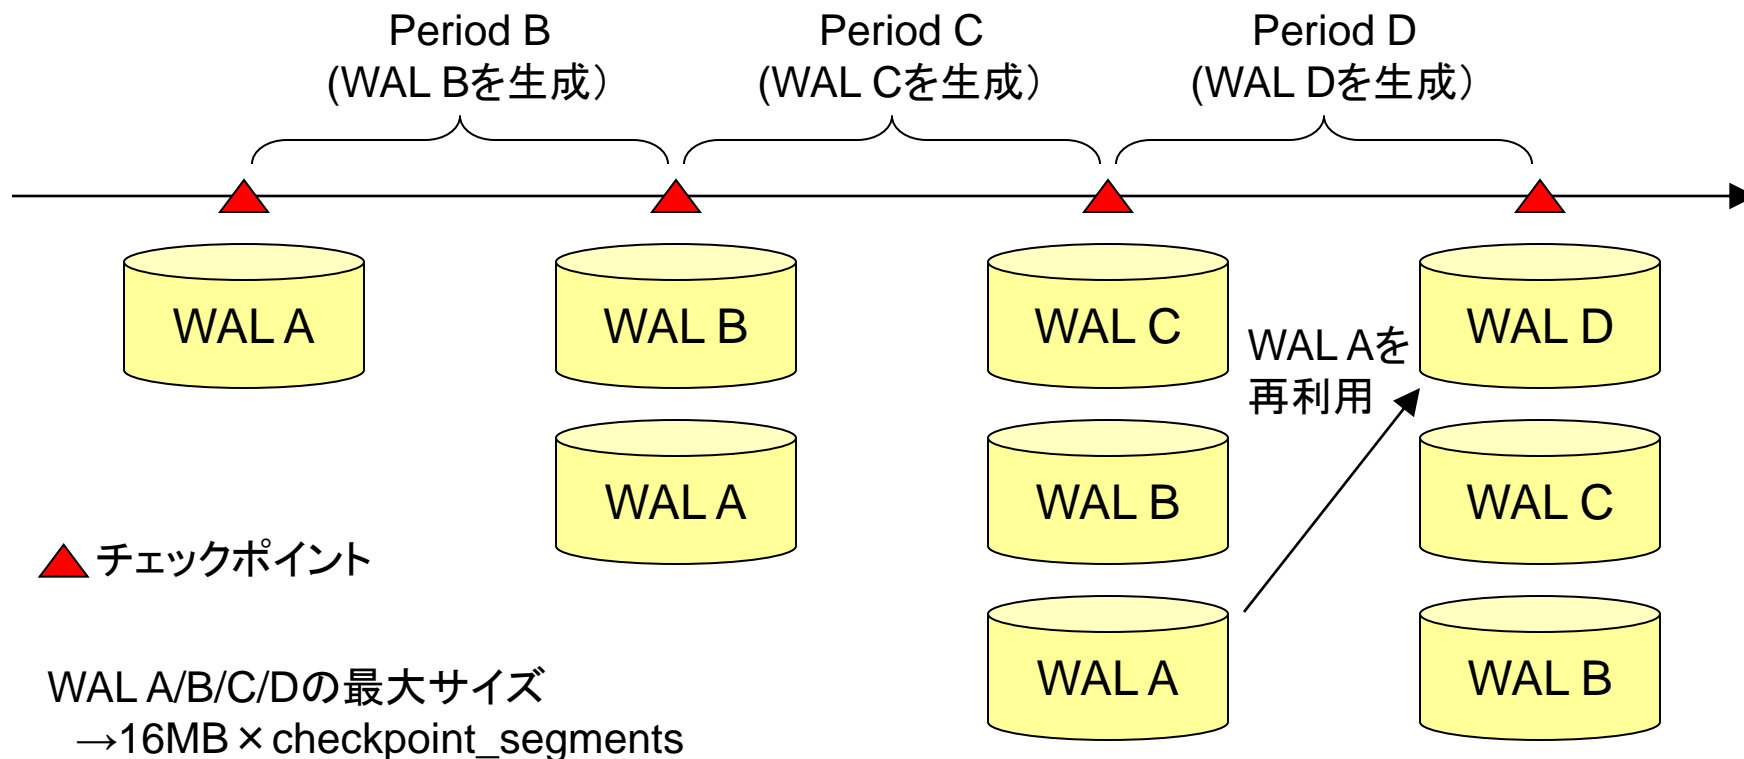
Period B
(WAL Bを生成)

Period C
(WAL Cを生成)

Period D
(WAL Dを生成)

WAL A

WAL B

WAL A

WAL C

WAL B

WAL A

WAL Aを再利用

WAL D

WAL C

WAL B

チェックポイント

WAL A/B/C/Dの最大サイズ
→16MB × checkpoint_segments